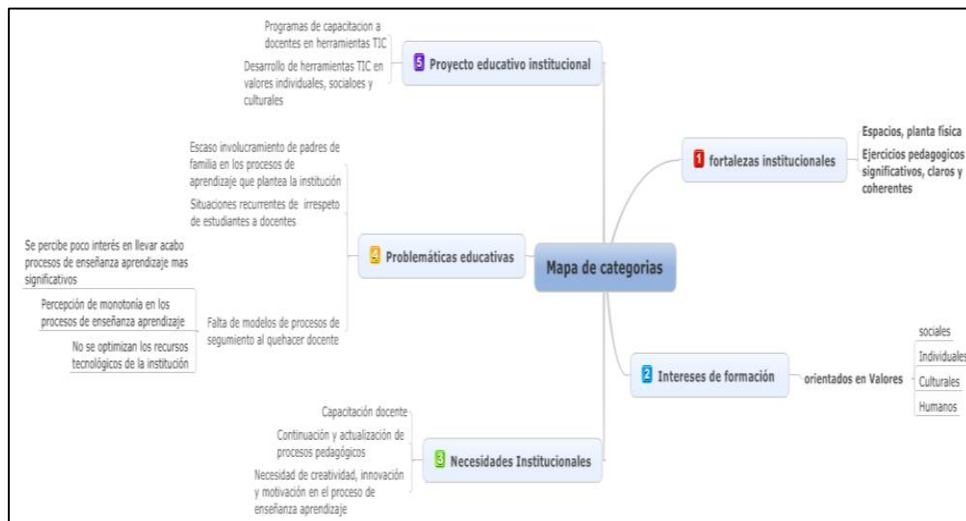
Mapa de categorias

1 fortalezas institucionales

Espacios, planta física

Ejercicios pedagogicos significativos, claros y coherentes

2 Intereses de formación

orientados en Valores

sociales

Individuales

Culturales

Humanos

3 Necesidades Institucionales

Capacitación docente

Continuación y actualización de procesos pedagógicos

Necesidad de creatividad, innovación y motivación en el proceso de enseñanza aprendizaje

4 Problemáticas educativas

Escaso involucramiento de padres de familia en los procesos de aprendizaje que plantea la institución

Situaciones recurrentes de irrespeto de estudiantes a docentes

Se percibe poco interés en llevar acabo procesos de enseñanza aprendizaje mas significativos

Percepción de monotonía en los procesos de enseñanza aprendizaje

No se optimizan los recursos tecnológicos de la institución

Falta de modelos de procesos de seguimiento al quehacer docente

5 Proyecto educativo institucional

Programas de capacitacion a docentes en herramientas TIC

Desarrollo de herramientas TIC en valores individuales, socialoes y culturales